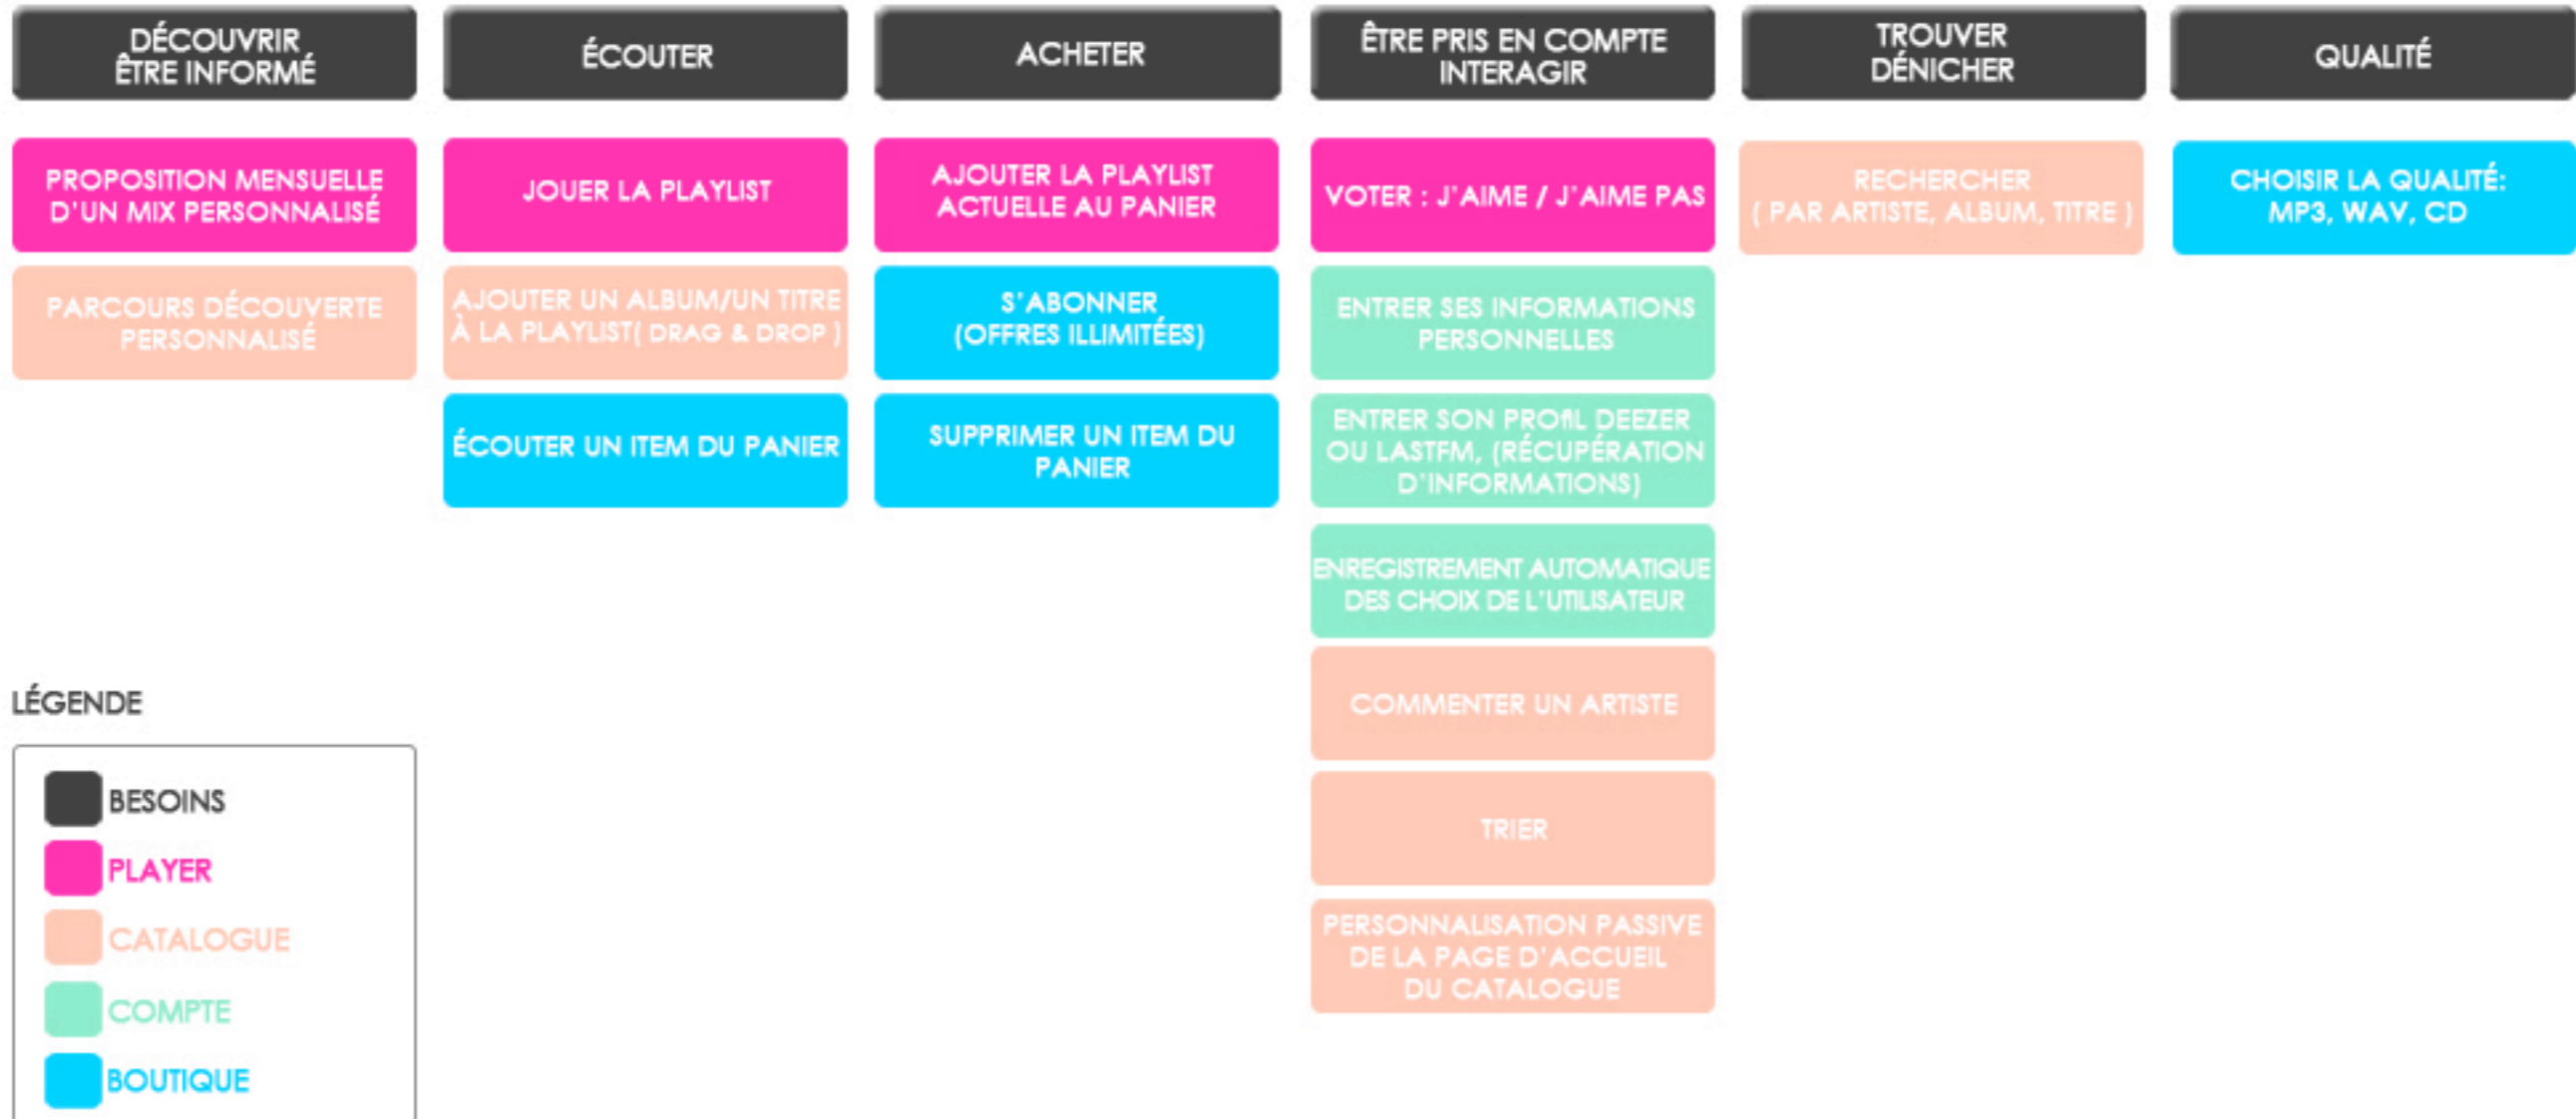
DÉCOUVRIR ÊTRE INFORMÉ

PROPOSITION MENSUELLE D'UN MIX PERSONNALISÉ

PARCOURS DÉCOUVERTE PERSONNALISÉ

ÉCOUTER

JOUER LA PLAYLIST

AJOUTER UN ALBUM/UN TITRE À LA PLAYLIST( DRAG & DROP )

ÉCOUTER UN ITEM DU PANIER

ACHETER

AJOUTER LA PLAYLIST ACTUELLE AU PANIER

S'ABONNER (OFFRES ILLIMITÉES)

SUPPRIMER UN ITEM DU PANIER

ÊTRE PRIS EN COMPTE INTERAGIR

VOTER : J'AIME / J'AIME PAS

ENTRER SES INFORMATIONS PERSONNELLES

ENTRER SON PROfIL DEEZER OU LASTFM, (RÉCUPÉRATION D'INFORMATIONS)

ENREGISTREMENT AUTOMATIQUE DES CHOIX DE L'UTILISATEUR

COMMENTER UN ARTISTE

TRIER

PERSONNALISATION PASSIVE DE LA PAGE D'ACCUEIL DU CATALOGUE

TROUVER DÉNICHER

RECHERCHER ( PAR ARTISTE, ALBUM, TITRE )

QUALITÉ

CHOISIR LA QUALITÉ: MP3, WAV, CD

LÉGENDE

BESOINS
PLAYER
CATALOGUE
COMPTE
BOUTIQUE